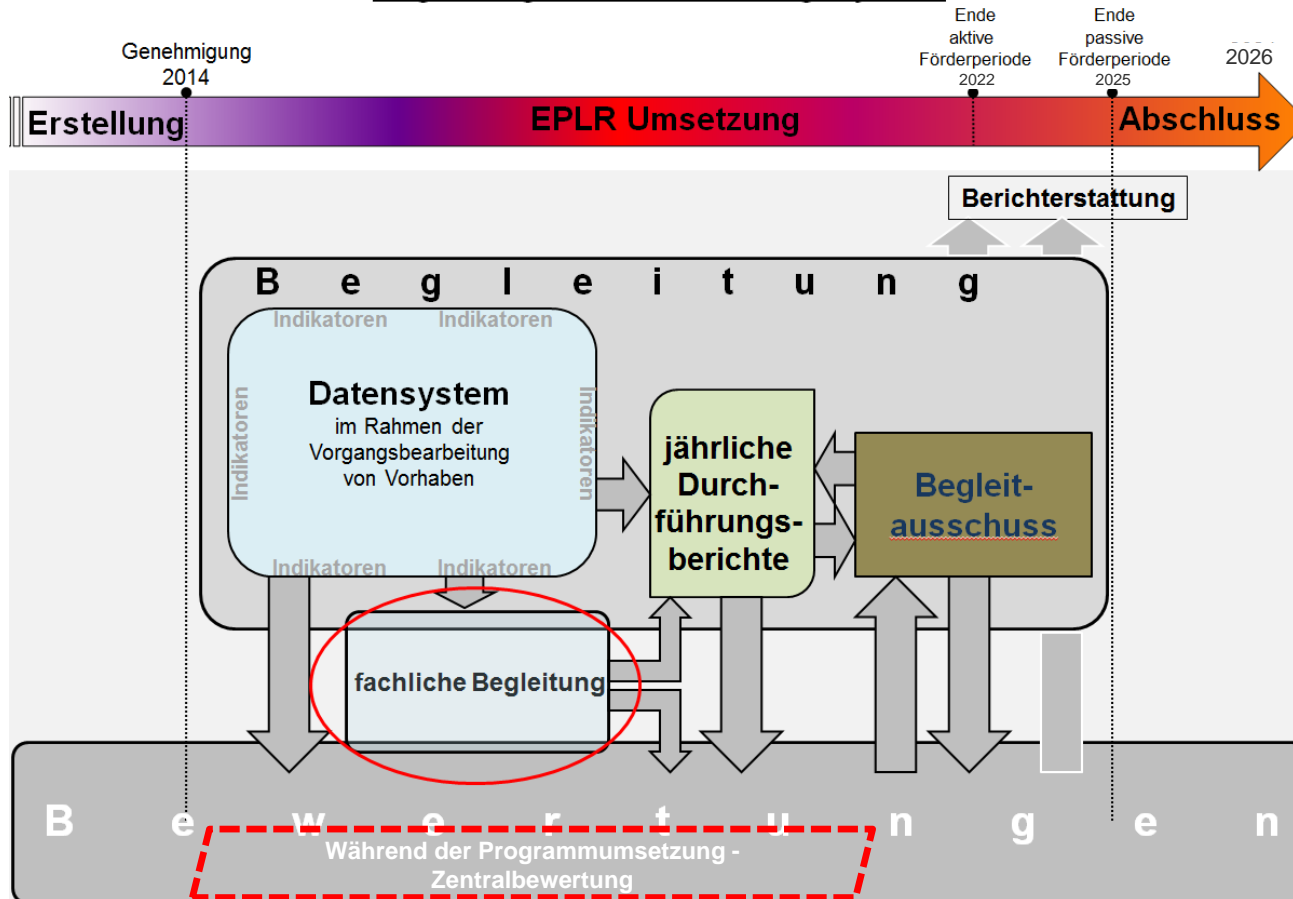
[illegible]

Genehmigung 2014

Ende aktive Förderperiode 2022

Ende passive Förderperiode 2025

2026

Erstellung

EPLR Umsetzung

Abschluss

Berichterstattung

B e g l e i t u n g

Indikatoren Indikatoren

Indikatoren

Datensystem im Rahmen der Vorgangsbearbeitung von Vorhaben

Indikatoren

Indikatoren Indikatoren

jährliche Durchführungsberichte

Begleitausschuss

fachliche Begleitung

B e w e r t u n g e n

Während der Programmumsetzung - Zentralbewertung